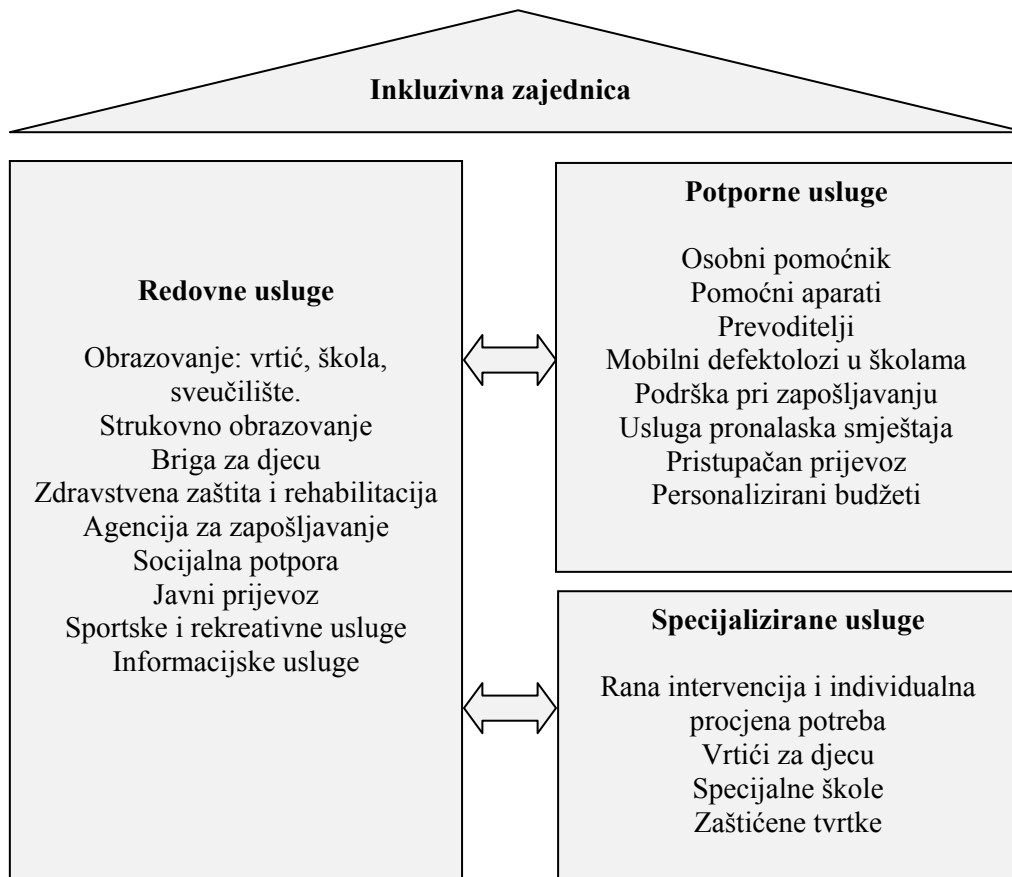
Inkluzivna zajednica

Redovne usluge

Obrazovanje: vrtić, škola, sveučilište.
Strukovno obrazovanje
Briga za djecu
Zdravstvena zaštita i rehabilitacija
Agencija za zapošljavanje
Socijalna potpora
Javni prijevoz
Sportske i rekreativne usluge
Informacijske usluge

Potporne usluge

Osobni pomoćnik
Pomoćni aparati
Prevoditelji
Mobilni defektolozi u školama
Podrška pri zapošljavanju
Usluga pronalaska smještaja
Pristupačan prijevoz
Personalizirani budžeti

Specijalizirane usluge

Rana intervencija i individualna procjena potreba
Vrtići za djecu
Specijalne škole
Zaštićene tvrtke